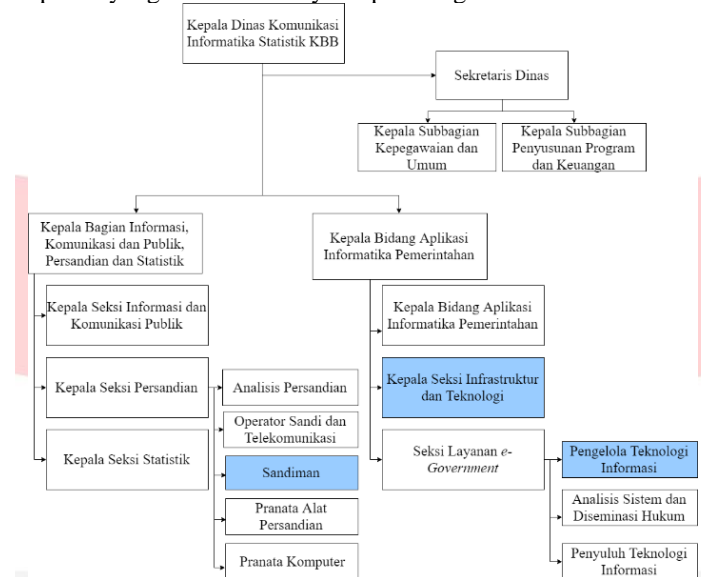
Kepala Dinas Komunikasi Informatika Statistik KBB

Sekretaris Dinas

Kepala Subbagian Kepegawaian dan Umum

Kepala Subbagian Penyusunan Program dan Keuangan

Kepala Bagian Informasi, Komunikasi dan Publik, Persandian dan Statistik

Kepala Seksi Informasi dan Komunikasi Publik

Kepala Seksi Persandian

Analisis Persandian

Operator Sandi dan Telekomunikasi

Kepala Seksi Statistik

Sandiman

Pranata Alat Persandian

Pranata Komputer

Kepala Bidang Aplikasi Informatika Pemerintahan

Kepala Bidang Aplikasi Informatika Pemerintahan

Kepala Seksi Infrastruktur dan Teknologi

Seksi Layanan *e-Government*

Pengelola Teknologi Informasi

Analisis Sistem dan Diseminasi Hukum

Penyuluh Teknologi Informasi